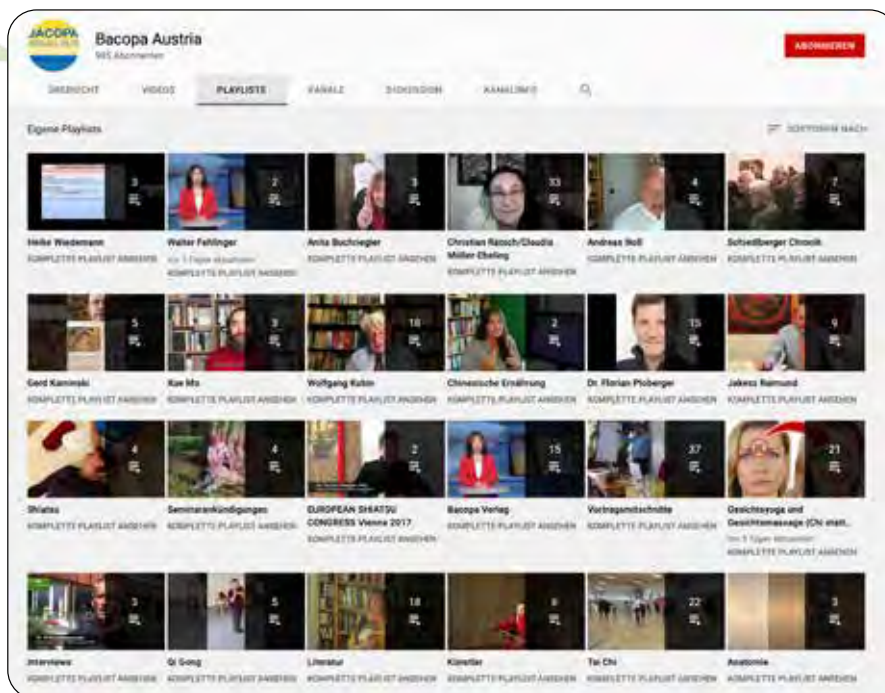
BACOPA

Bacopa Austria
985 Abonnenten

ABONNIEREN

ÜBERSICHT VIDEOS PLAYLISTS KANÄLE DISKUSSION KANALINFO

Eigene Playlists

SORTIEREN NACH

3
Heike Wiedemann
KOMPLETTE PLAYLIST ANSEHEN

2
Walter Fehlinger
Vor 5 Tagen aktualisiert
KOMPLETTE PLAYLIST ANSEHEN

3
Anita Buchriegler
KOMPLETTE PLAYLIST ANSEHEN

33
Christian Reisch/Claudia Müller-Ebeling
KOMPLETTE PLAYLIST ANSEHEN

4
Andreas Noll
KOMPLETTE PLAYLIST ANSEHEN

7
Schiedlberger Chronik
KOMPLETTE PLAYLIST ANSEHEN

5
Gerd Kaminski
KOMPLETTE PLAYLIST ANSEHEN

3
Kue Mo
KOMPLETTE PLAYLIST ANSEHEN

16
Wolfgang Kubin
KOMPLETTE PLAYLIST ANSEHEN

2
Chinesische Ernährung
KOMPLETTE PLAYLIST ANSEHEN

15
Dr. Florian Ploberger
KOMPLETTE PLAYLIST ANSEHEN

9
Jakesz Raimund
KOMPLETTE PLAYLIST ANSEHEN

4
Shiatsu
KOMPLETTE PLAYLIST ANSEHEN

4
Seminarankündigungen
KOMPLETTE PLAYLIST ANSEHEN

2
EUROPEAN SHIATSU CONGRESS Vienna 2017
KOMPLETTE PLAYLIST ANSEHEN

15
Bacopa Verlag
KOMPLETTE PLAYLIST ANSEHEN

37
Vortragsmitschnitte
KOMPLETTE PLAYLIST ANSEHEN

21
Gesichtsyoga und Gesichtsmassage (Chi met...
Vor 5 Tagen aktualisiert
KOMPLETTE PLAYLIST ANSEHEN

3
Interviews
KOMPLETTE PLAYLIST ANSEHEN

5
Qi Gong
KOMPLETTE PLAYLIST ANSEHEN

18
Literatur
KOMPLETTE PLAYLIST ANSEHEN

6
Künstler
KOMPLETTE PLAYLIST ANSEHEN

22
Tai Chi
KOMPLETTE PLAYLIST ANSEHEN

3
Anatomie
KOMPLETTE PLAYLIST ANSEHEN